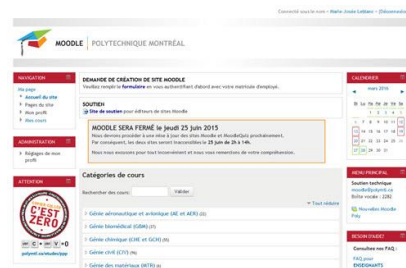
Connecté sous le nom « Marie-Josée Leblanc » (Déconnexion)

MOODLE | POLYTECHNIQUE MONTRÉAL

NAVIGATION
Ma page
Accueil du site
Pages du site
Mon profil
Mes cours

ADMINISTRATION
Réglages de mon profil

ATTENTION
C'EST ZÉRO
polymtl.ca/etudes/ppp

DEMANDE DE CRÉATION DE SITE MOODLE
Veuillez remplir le formulaire en vous authentifiant d'abord avec votre matricule d'employé.

SOUTIEN
Site de soutien pour éditeurs de sites Moodle

MOODLE SERA FERMÉ le jeudi 25 juin 2015
Nous devrons procéder à une mise à jour des sites Moodle et MoodleQuiz prochainement.
Par conséquent, les deux sites seront inaccessibles le 25 juin de 2h à 14h.
Nous nous excusons pour tout inconvénient et vous remercions de votre compréhension.

Catégories de cours
Rechercher des cours: Valider
Tout réduire
Génie aérospatial et aéronautique (AE et AER) (23)
Génie biomédical (GBM) (37)
Génie chimique (CHE et GCH) (85)
Génie civil (CIV) (96)
Génie des matériaux (MTR) (6)

CALENDRIER
mars 2016
Di Lu Ma Me Je Ve Sa
1 2 3 4 5
6 7 8 9 10 11 12
13 14 15 16 17 18 19
20 21 22 23 24 25 26
27 28 29 30 31

MENU PRINCIPAL
Soutien technique
moodle@polymtl.ca
Boîte vocale : 2282
Nouvelles Moodle
Pay

BESOIN D'AIDE?
Consultez nos FAQ :
FAQ pour ENSEIGNANTS